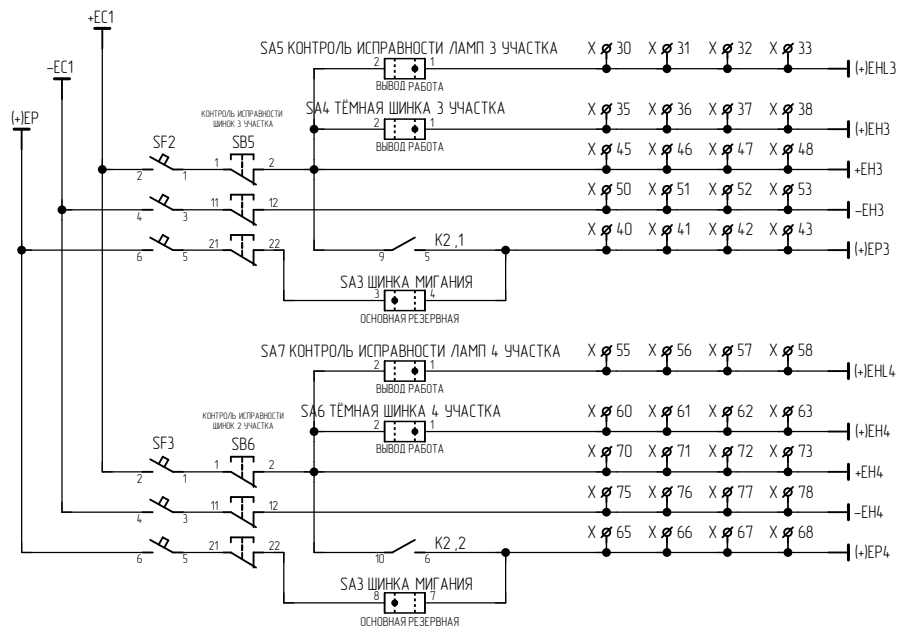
+EC1
−EC1
(+)EP

SA5 КОНТРОЛЬ ИСПРАВНОСТИ ЛАМП 3 УЧАСТКА
2 1
ВЫВОД РАБОТА
X ⌀ 30 X ⌀ 31 X ⌀ 32 X ⌀ 33
(+)EHL3

SA4 ТЁМНАЯ ШИНКА 3 УЧАСТКА
2 1
ВЫВОД РАБОТА
X ⌀ 35 X ⌀ 36 X ⌀ 37 X ⌀ 38
(+)EH3

КОНТРОЛЬ ИСПРАВНОСТИ ШИНОК 3 УЧАСТКА
SF2 SB5
2 1 1 2
X ⌀ 45 X ⌀ 46 X ⌀ 47 X ⌀ 48
+EH3

4 3 11 12
X ⌀ 50 X ⌀ 51 X ⌀ 52 X ⌀ 53
−EH3

6 5 21 22
9 5 K2 ,1
X ⌀ 40 X ⌀ 41 X ⌀ 42 X ⌀ 43
(+)EP3

SA3 ШИНКА МИГАНИЯ
3 4
ОСНОВНАЯ РЕЗЕРВНАЯ

SA7 КОНТРОЛЬ ИСПРАВНОСТИ ЛАМП 4 УЧАСТКА
2 1
ВЫВОД РАБОТА
X ⌀ 55 X ⌀ 56 X ⌀ 57 X ⌀ 58
(+)EHL4

SA6 ТЁМНАЯ ШИНКА 4 УЧАСТКА
2 1
ВЫВОД РАБОТА
X ⌀ 60 X ⌀ 61 X ⌀ 62 X ⌀ 63
(+)EH4

КОНТРОЛЬ ИСПРАВНОСТИ ШИНОК 2 УЧАСТКА
SF3 SB6
2 1 1 2
X ⌀ 70 X ⌀ 71 X ⌀ 72 X ⌀ 73
+EH4

4 3 11 12
X ⌀ 75 X ⌀ 76 X ⌀ 77 X ⌀ 78
−EH4

6 5 21 22
10 6 K2 ,2
X ⌀ 65 X ⌀ 66 X ⌀ 67 X ⌀ 68
(+)EP4

SA3 ШИНКА МИГАНИЯ
8 7
ОСНОВНАЯ РЕЗЕРВНАЯ